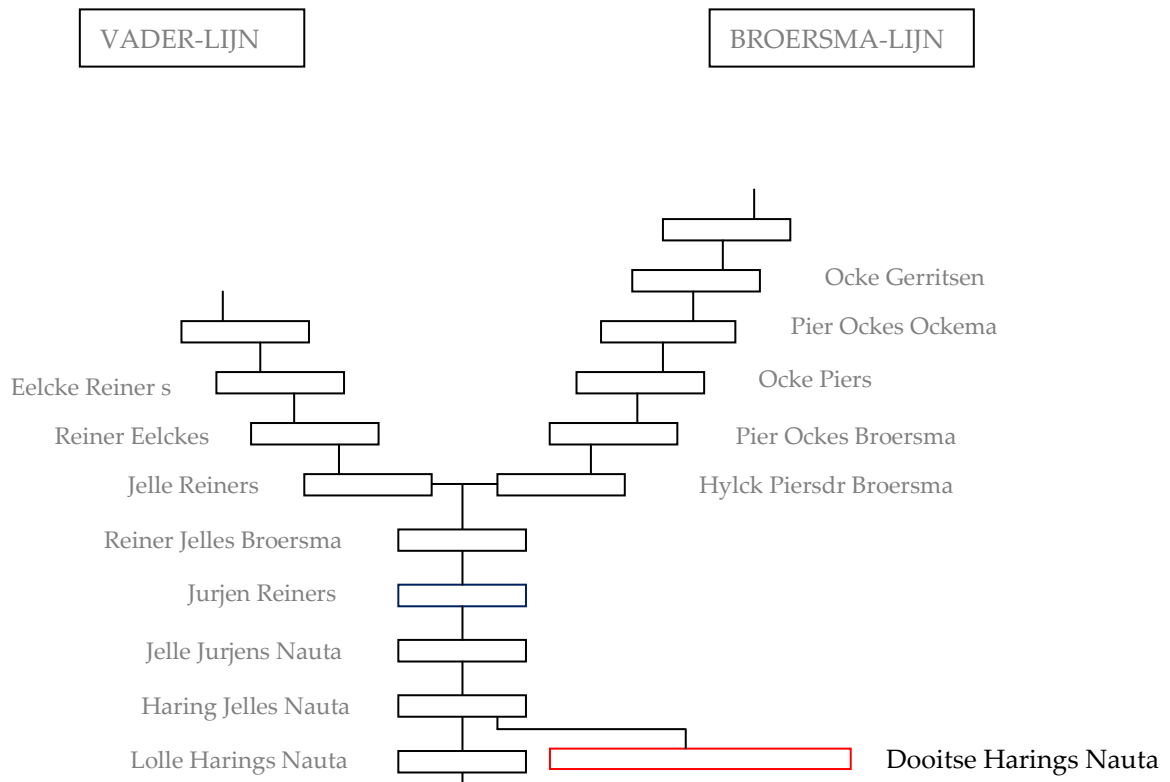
VADER-LIJN

BROERSMA-LIJN

Ocke Gerritsen

Pier Ockes Ockema

Eelcke Reiner s

Ocke Piers

Reiner Eelckes

Pier Ockes Broersma

Jelle Reiners

Hylck Piersdr Broersma

Reiner Jelles Broersma

Jurjen Reiners

Jelle Jurjens Nauta

Haring Jelles Nauta

Lolle Harings Nauta

Dooitse Harings Nauta